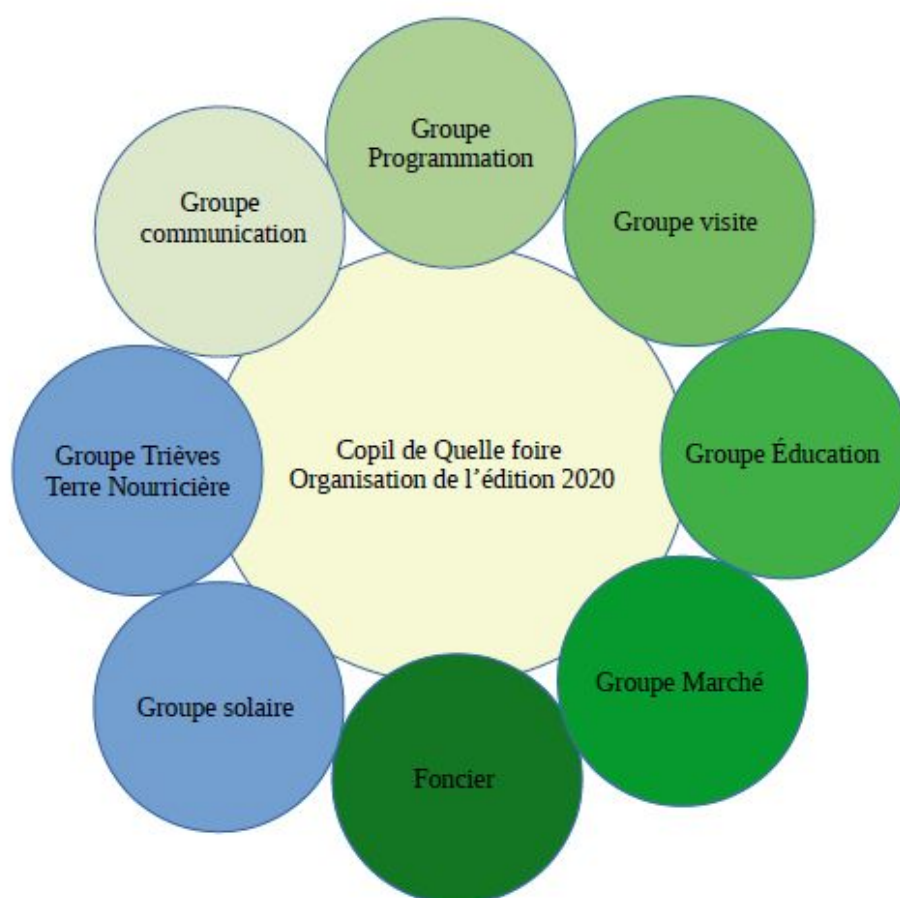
Groupe Programmation

Groupe visite

Groupe Éducation

Groupe Marché

Foncier

Groupe solaire

Groupe Trièves Terre Nourricière

Groupe communication

Copil de Quelle foire
Organisation de l'édition 2020